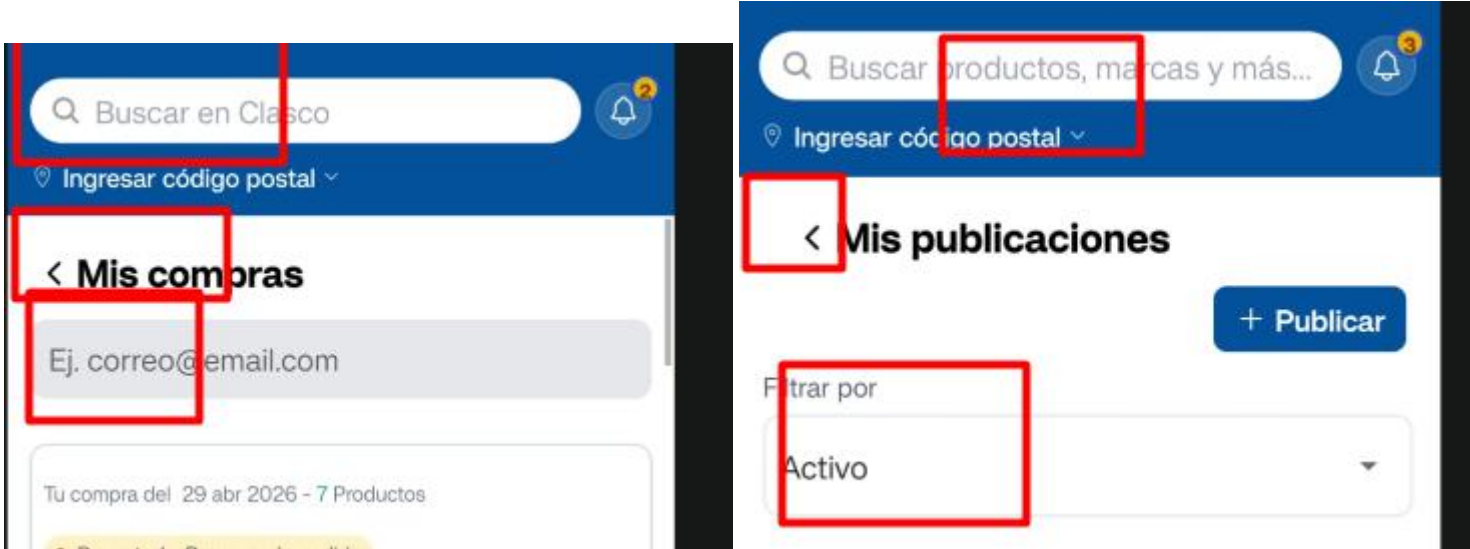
Buscar en Clasco

2

Ingresar código postal

Mis compras

Ej. correo@email.com

Tu compra del 29 abr 2026 - 7 Productos

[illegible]

Buscar productos, marcas y más...

3

Ingresar código postal

Mis publicaciones

+ Publicar

Filtrar por

Activo